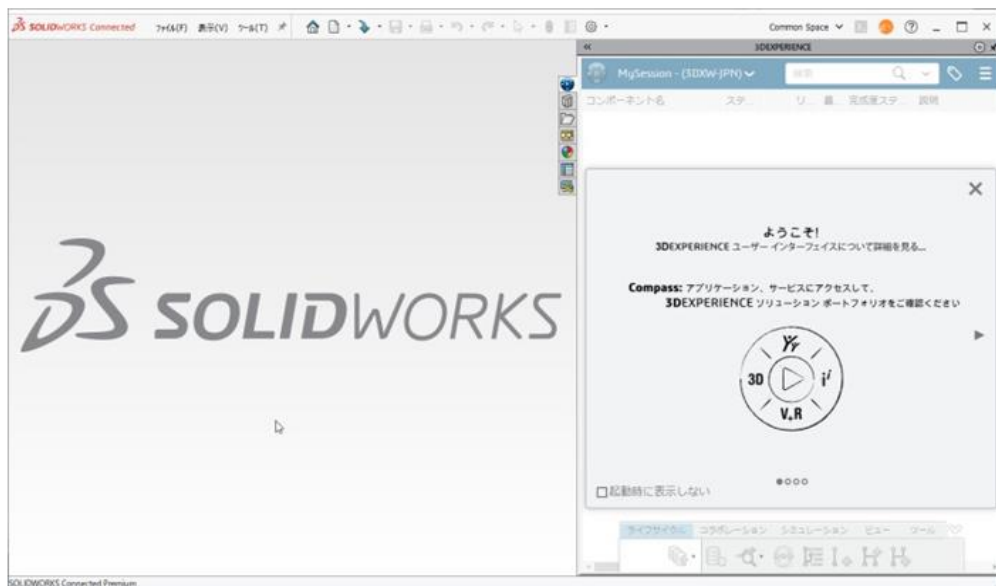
SOLIDWORKS Connected ﾌｧｲﾙ(F) 表示(V) ﾂｰﾙ(T)

Common Space

3DEXPERIENCE

MySession - (3DXW-JPN)

検索

コンポーネント名 ステ... リ... 最... 完成度ステ... 説明

SOLIDWORKS

ようこそ!

3DEXPERIENCE ユーザー インターフェイスについて詳細を見る...

Compass: アプリケーション、サービスにアクセスして、3DEXPERIENCE ソリューション ポートフォリオをご確認ください

3D

i

V,R

起動時に表示しない

ライフサイクル コラボレーション シミュレーション ビュー ツール

SOLIDWORKS Connected Premium